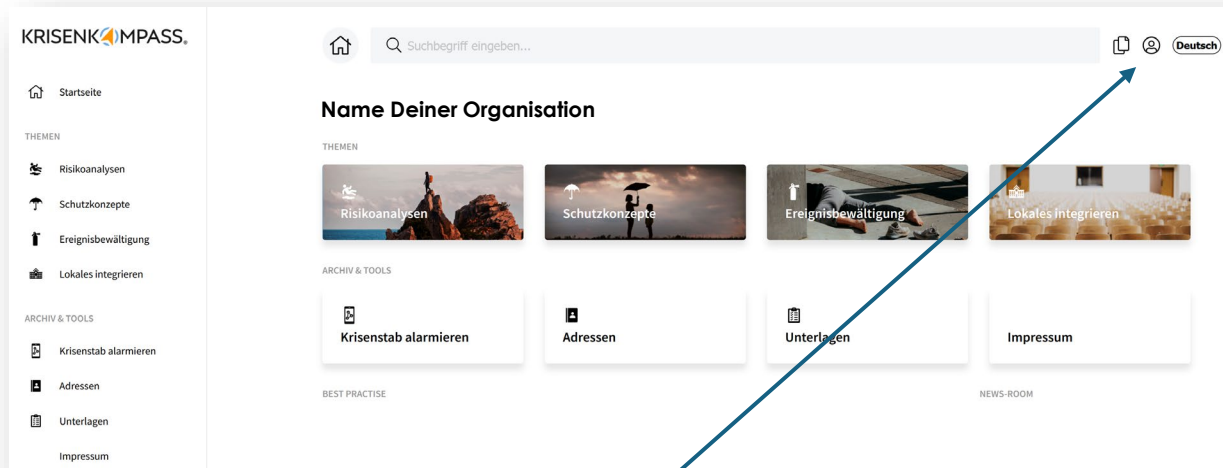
KRISENKOMPASS.

Startseite

THEMEN

Risikoanalysen

Schutzkonzepte

Ereignisbewältigung

Lokales integrieren

ARCHIV & TOOLS

Krisenstab alarmieren

Adressen

Unterlagen

Impressum

Suchbegriff eingeben...

Deutsch

Name Deiner Organisation

THEMEN

Risikoanalysen

Schutzkonzepte

Ereignisbewältigung

Lokales integrieren

ARCHIV & TOOLS

Krisenstab alarmieren

Adressen

Unterlagen

Impressum

BEST PRACTISE

NEWS-ROOM